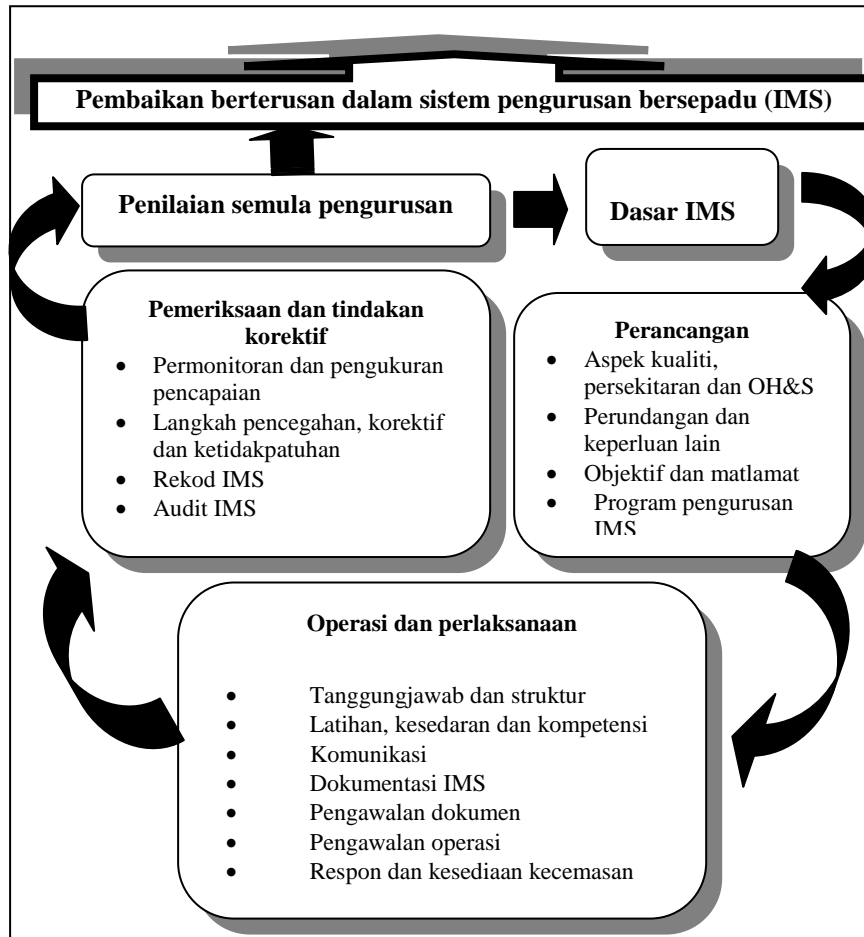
Pembaikan berterusan dalam sistem pengurusan bersepadu (IMS)

Penilaian semula pengurusan

Dasar IMS

Pemeriksaan dan tindakan korektif

- Permonitoran dan pengukuran pencapaian
- Langkah pencegahan, korektif dan ketidakpatuhan
- Rekod IMS
- Audit IMS

Perancangan

- Aspek kualiti, persekitaran dan OH&S
- Perundangan dan keperluan lain
- Objektif dan matlamat
- Program pengurusan IMS

Operasi dan perlaksanaan

- Tanggungjawab dan struktur
- Latihan, kesedaran dan kompetensi
- Komunikasi
- Dokumentasi IMS
- Pengawalan dokumen
- Pengawalan operasi
- Respon dan kesediaan kecemasan